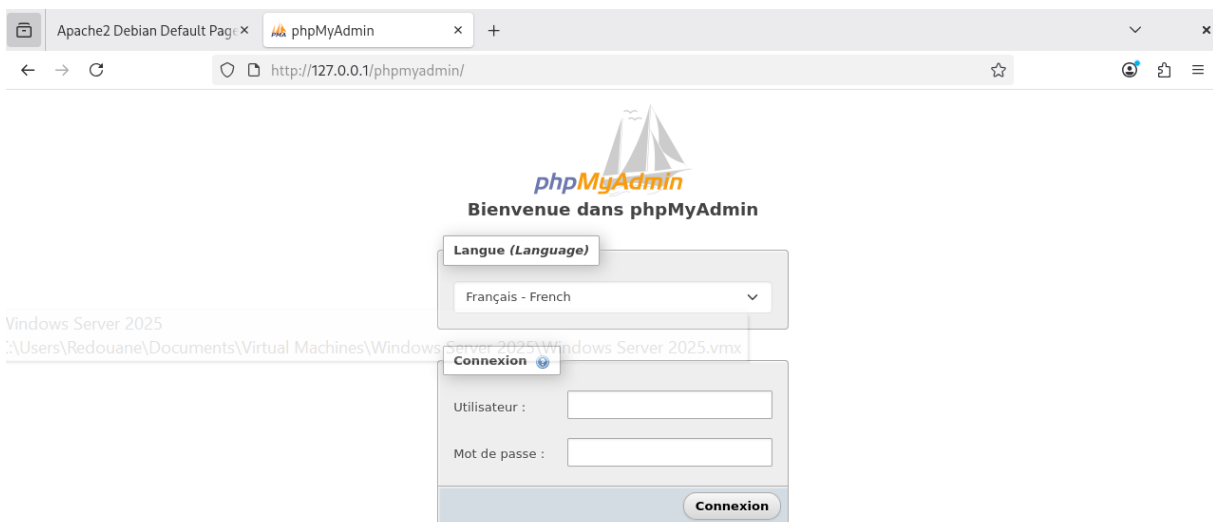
Apache2 Debian Default Page ×
phpMyAdmin ×
+

http://127.0.0.1/phpmyadmin/

phpMyAdmin
Bienvenue dans phpMyAdmin

Langue (Language)
Français - French

Vindows Server 2025
:\Users\Redouane\Documents\Virtual Machines\Windows Server 2025\Windows Server 2025.vmx

Connexion
Utilisateur :
Mot de passe :
Connexion